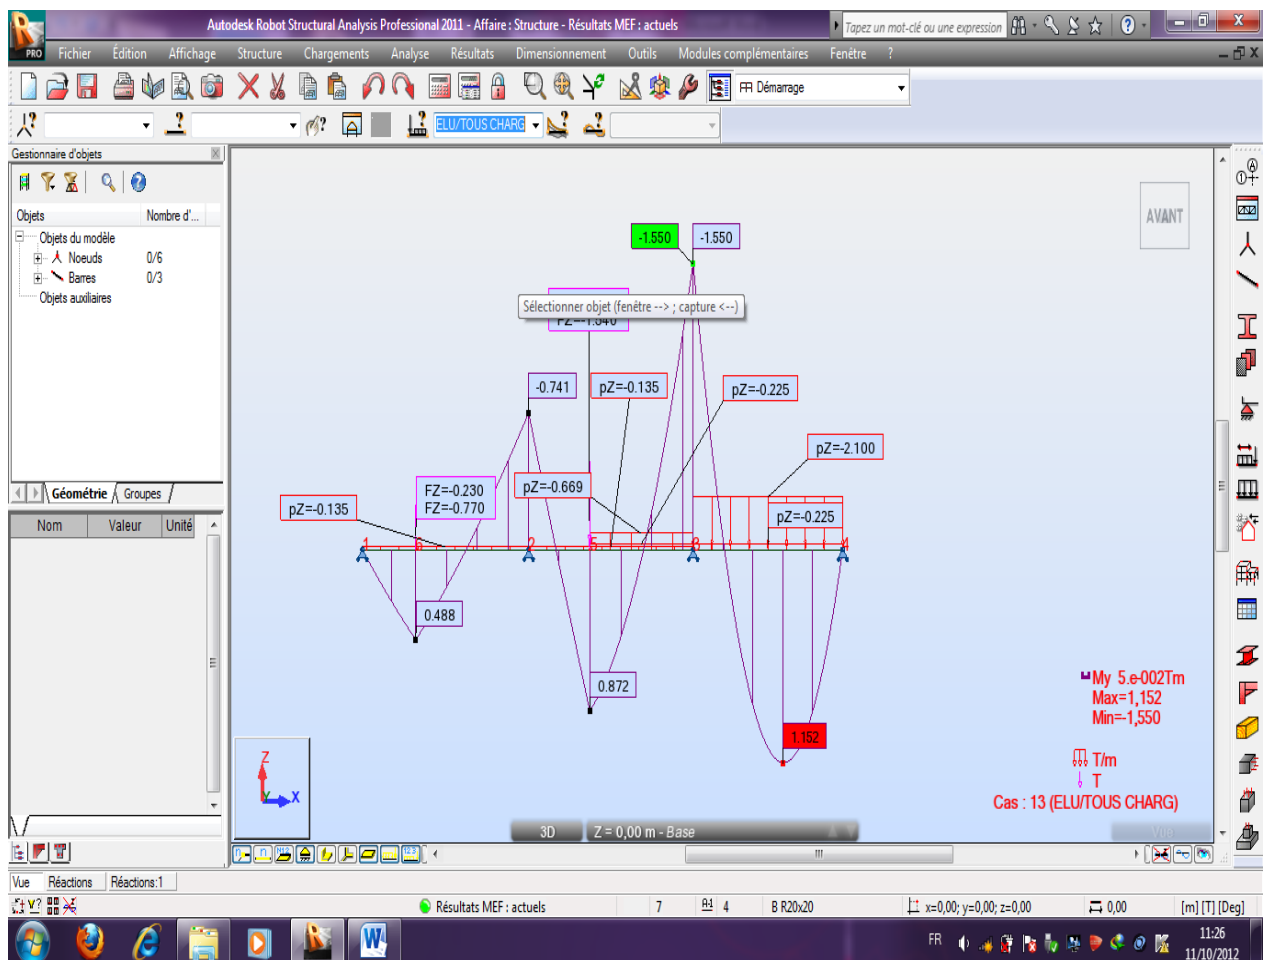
Autodesk Robot Structural Analysis Professional 2011 - Affaire : Structure - Résultats MEF : actuels

Tapez un mot-clé ou une expression

PRO Fichier Édition Affichage Structure Chargements Analyse Résultats Dimensionnement Outils Modules complémentaires Fenêtre ?

Démarrage

ELU/TOUS CHARG

Gestionnaire d'objets

Objets | Nombre d'...
Objets du modèle
Noeuds 0/6
Barres 0/3
Objets auxiliaires

Géométrie Groupes

Nom | Valeur | Unité

AVANT

-1.550 -1.550

Sélectionner objet (fenêtre --> ; capture <--)

FZ=-1.840

-0.741 pZ=-0.135 pZ=-0.225

pZ=-2.100

FZ=-0.230
FZ=-0.770

pZ=-0.669

pZ=-0.135

pZ=-0.225

1 6 2 5 3 4

0.488

0.872

1.152

My 5.e-002Tm
Max=1,152
Min=-1,550

T/m
T

Cas : 13 (ELU/TOUS CHARG)

Z
X

3D Z = 0,00 m - Base

Vue

Vue Réactions Réactions:1

Résultats MEF : actuels 7 4 B R20x20 x=0,00; y=0,00; z=0,00 0,00 [m] [T] [Deg]

FR 11:26 11/10/2012